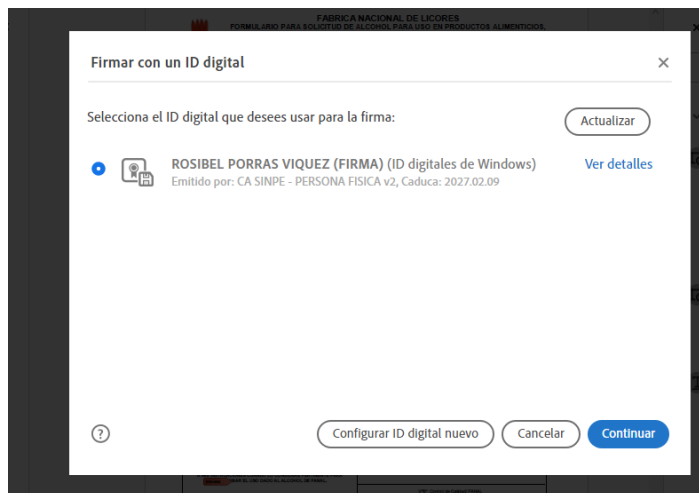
FABRICA NACIONAL DE LICORES
FORMULARIO PARA SOLICITUD DE ALCOHOL PARA USO EN PRODUCTOS ALIMENTICIOS.

Firmar con un ID digital

×

Selecciona el ID digital que desees usar para la firma:

Actualizar

ROSIBEL PORRAS VIQUEZ (FIRMA) (ID digitales de Windows)
Emitido por: CA SINPE - PERSONA FISICA v2, Caduca: 2027.02.09

Ver detalles

?

Configurar ID digital nuevo

Cancelar

Continuar